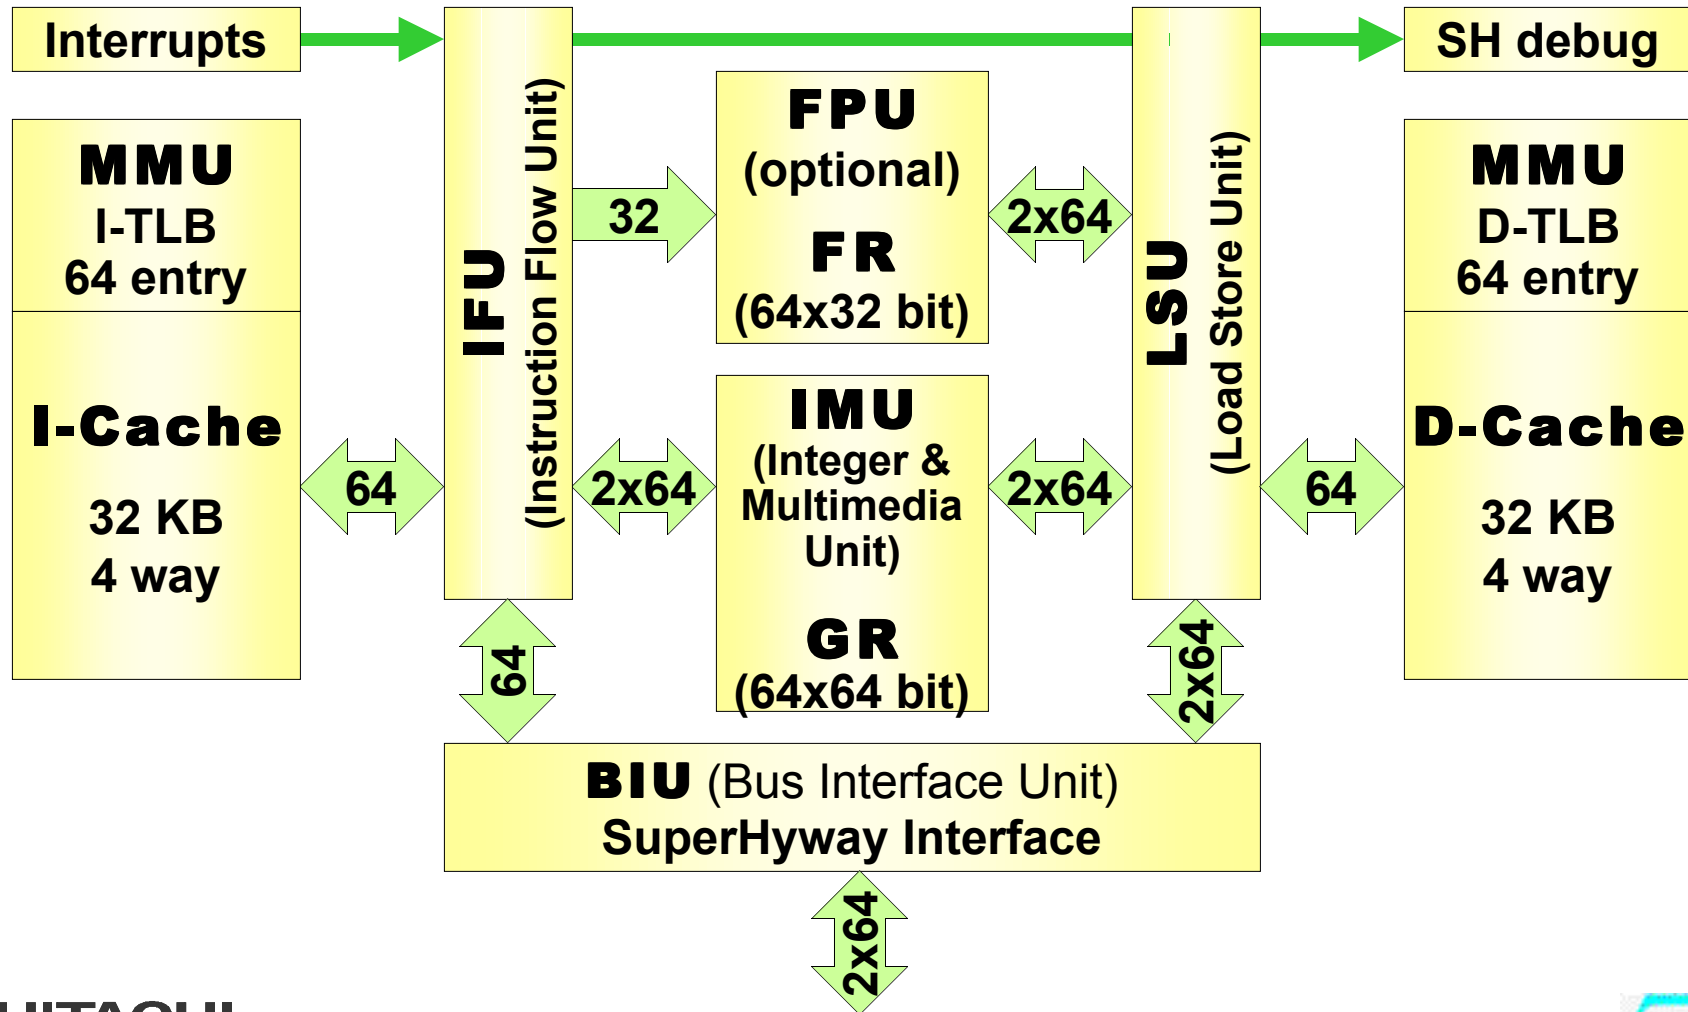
Interrupts

SH debug

MMU
I-TLB
64 entry

I-Cache
32 KB
4 way

64

IFU
(Instruction Flow Unit)

32

FPU
(optional)
FR
(64x32 bit)

2x64

IMU
(Integer & Multimedia Unit)
GR
(64x64 bit)

2x64

2x64

LSU
(Load Store Unit)

64

MMU
D-TLB
64 entry

D-Cache
32 KB
4 way

64

2x64

BIU (Bus Interface Unit)
SuperHyway Interface

2x64

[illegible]